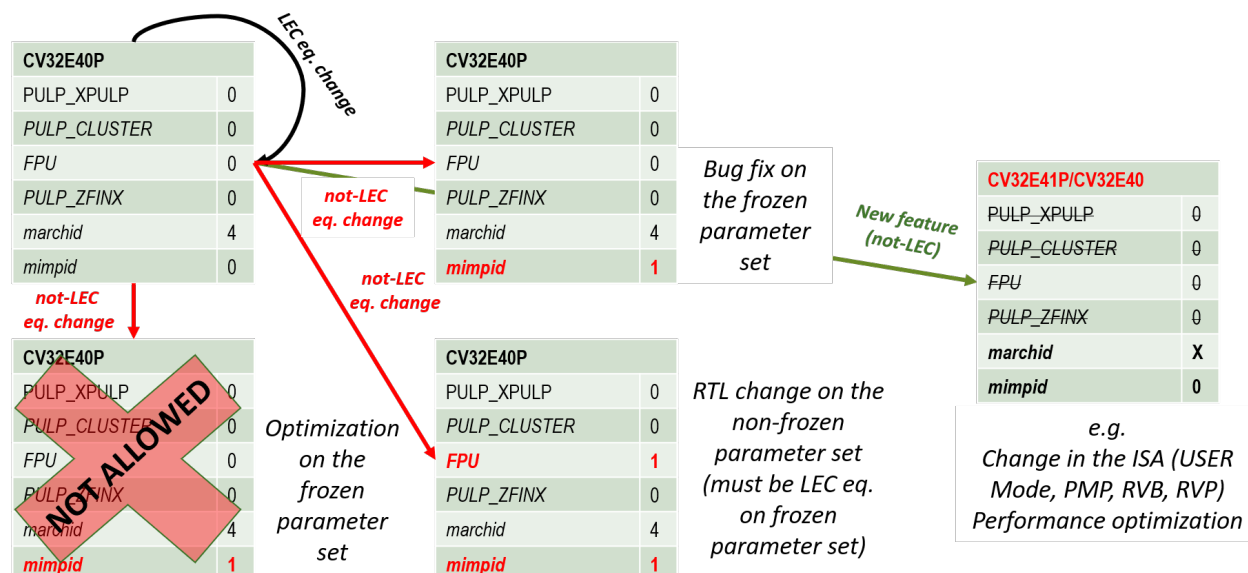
LEC eq. change

| CV32E40P | |
|---|---|
| PULP_XPULP | 0 |
| PULP_CLUSTER | 0 |
| FPU | 0 |
| PULP_ZFINX | 0 |
| marchid | 4 |
| mimpid | 0 |

not-LEC eq. change

| CV32E40P | |
|---|---|
| PULP_XPULP | 0 |
| PULP_CLUSTER | 0 |
| FPU | 0 |
| PULP_ZFINX | 0 |
| marchid | 4 |
| mimpid | 1 |

Bug fix on the frozen parameter set

New feature (not-LEC)

| CV32E41P/CV32E40 | |
|---|---|
| PULP_XPULP | 0 |
| PULP_CLUSTER | 0 |
| FPU | 0 |
| PULP_ZFINX | 0 |
| marchid | X |
| mimpid | 0 |

e.g.
Change in the ISA (USER Mode, PMP, RVB, RVP)
Performance optimization

not-LEC eq. change

not-LEC eq. change

| CV32E40P | |
|---|---|
| PULP_XPULP | 0 |
| PULP_CLUSTER | 0 |
| FPU | 0 |
| PULP_ZFINX | 0 |
| marchid | 4 |
| mimpid | 1 |

NOT ALLOWED

Optimization on the frozen parameter set

| CV32E40P | |
|---|---|
| PULP_XPULP | 0 |
| PULP_CLUSTER | 0 |
| FPU | 1 |
| PULP_ZFINX | 0 |
| marchid | 4 |
| mimpid | 1 |

RTL change on the non-frozen parameter set (must be LEC eq. on frozen parameter set)